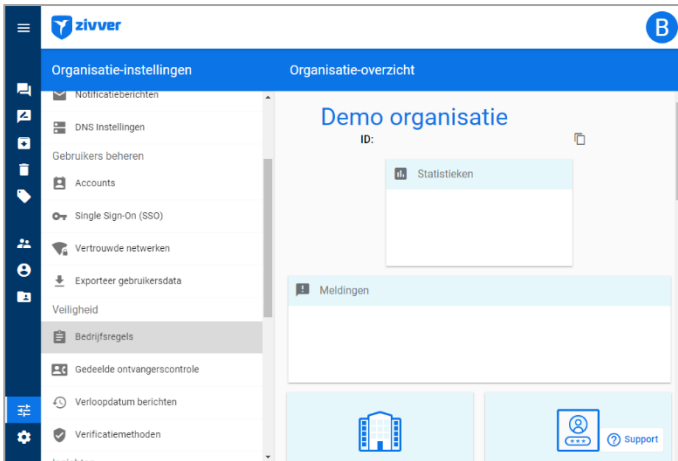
zivver

B

Organisatie-instellingen

Notificatieberichten

DNS Instellingen

Gebruikers beheren

Accounts

Single Sign-On (SSO)

Vertrouwde netwerken

Exporteer gebruikersdata

Veiligheid

Bedrijfsregels

Gedeelde ontvangerscontrole

Verloopdatum berichten

Verificatiemethoden

Organisatie-overzicht

Demo organisatie

ID:

Statistieken

Meldingen

Support